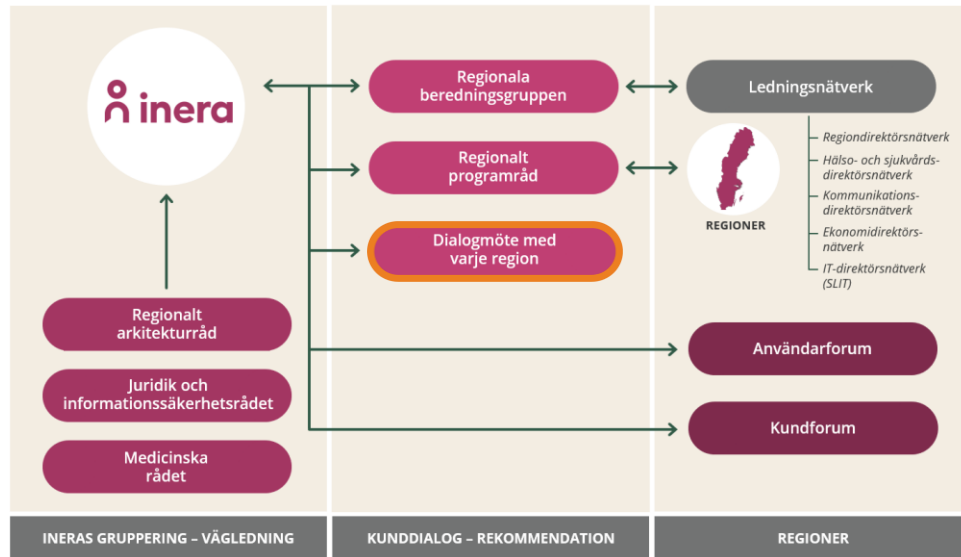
inera

Regionalt arkitekturråd

Juridik och informationssäkerhetsrådet

Medicinska rådet

Regionala beredningsgruppen

Regionalt programråd

Dialogmöte med varje region

Ledningsnätverk

Regiondirektörsnätverk

Hälso- och sjukvårdsdirektörsnätverk

Kommunikationsdirektörsnätverk

Ekonomidirektörsnätverk

IT-direktörsnätverk (SLIT)

REGIONER

Användarforum

Kundforum

INERAS GRUPPERING – VÄGLEDNING

KUNDDIALOG – REKOMMENDATION

REGIONER